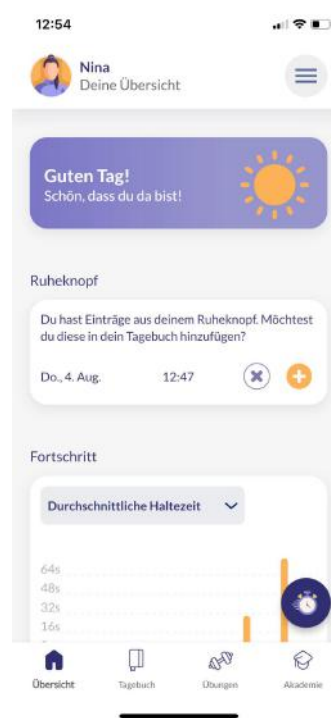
12:54

Nina
Deine Übersicht

Guten Tag!
Schön, dass du da bist!

Ruheknopf

Du hast Einträge aus deinem Ruheknopf. Möchtest du diese in dein Tagebuch hinzufügen?

Do., 4. Aug. 12:47

Fortschritt

Durchschnittliche Haltezeit

64s
48s
32s
16s

Übersicht
Tagebuch
Übungen
Akademie